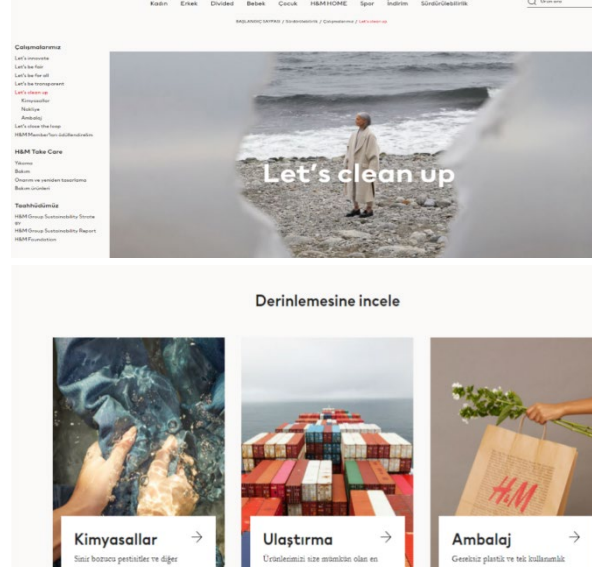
Kadın Erkek Divided Bebek Çocuk H&M HOME Spor İndirim Sürdürülebilirlik

Ürün ara

BAŞLANGIÇ SAYFASI / Sürdürülebilirlik / Çalışmalarımız / Let's clean up

Çalışmalarımız
Let's innovate
Let's be fair
Let's be for all
Let's be transparent
Let's clean up
Kimyasallar
Nakliye
Ambalaj
Let's close the loop
H&M Member'lar sürdürülebilir

H&M Take Care
Yıkama
Bakım
Onarım ve yeniden tasarlama
Bakım ürünleri

Taahhüdümüz
H&M Group Sustainability Strategy
H&M Group Sustainability Report
H&M Foundation

Let's clean up

Derinlemesine incele

Kimyasallar →
Sinir bozucu pestisitler ve diğer

Ulaştırma →
Ürünlerimizi size mümkün olan en

Ambalaj →
Gereksiz plastik ve tek kullanımlık

H&M